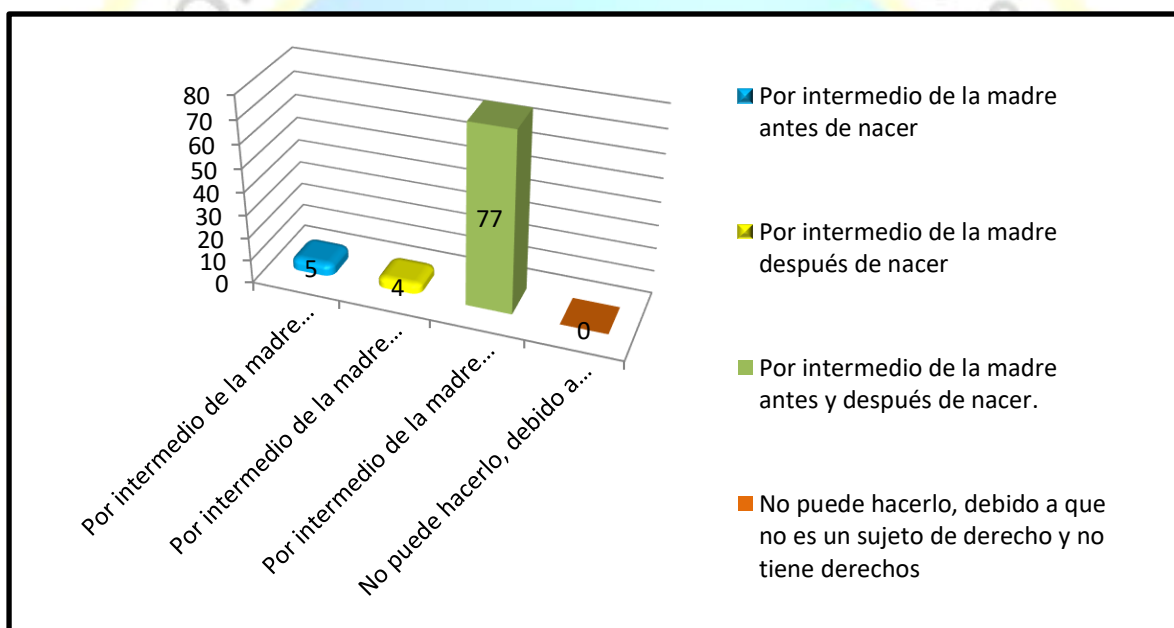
80
70
60
50
40
30
20
10
0

5
4
77
0

Por intermedio de la madre...
Por intermedio de la madre...
Por intermedio de la madre...
No puede hacerlo, debido a...

Por intermedio de la madre antes de nacer

Por intermedio de la madre después de nacer

Por intermedio de la madre antes y después de nacer.

No puede hacerlo, debido a que no es un sujeto de derecho y no tiene derechos